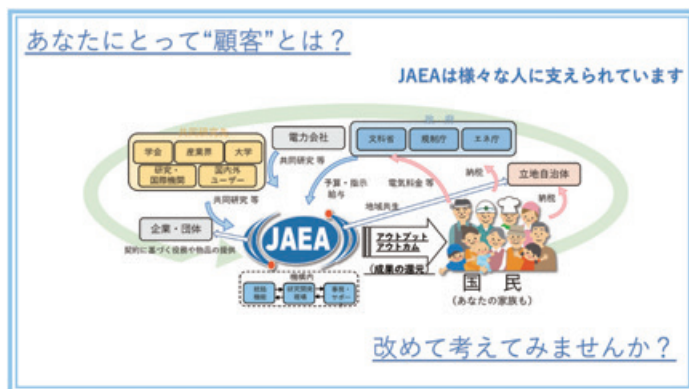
あなたにとって"顧客"とは？

JAEAは様々な人に支えられています

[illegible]

学会

産業界

大学

研究・国際機関

国内外ユーザー

電力会社

共同研究 等

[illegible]

文科省

規制庁

エネ庁

予算・指示 結今

電気料金 等

納税

立地自治体

納税

共同研究 等

企業・団体

契約に基づく役務や物品の提供

地域共生

JAEA

アウトプット
アウトカム

（成果の還元）

機構内

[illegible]

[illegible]

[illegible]

国 民

（あなたの家族も）

改めて考えてみませんか？